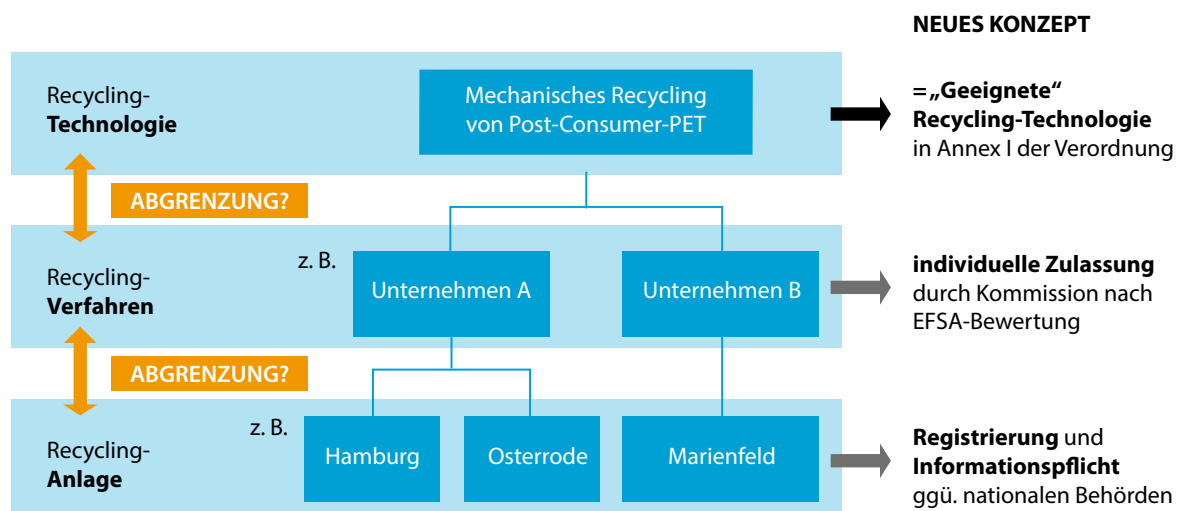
NEUES KONZEPT

Recycling-Technologie

Mechanisches Recycling von Post-Consumer-PET

= „Geeignete“ Recycling-Technologie in Annex I der Verordnung

ABGRENZUNG?

Recycling-Verfahren

z. B.

Unternehmen A

Unternehmen B

individuelle Zulassung durch Kommission nach EFSA-Bewertung

ABGRENZUNG?

Recycling-Anlage

z. B.

Hamburg

Osterrode

Marienfeld

Registrierung und Informationspflicht ggü. nationalen Behörden